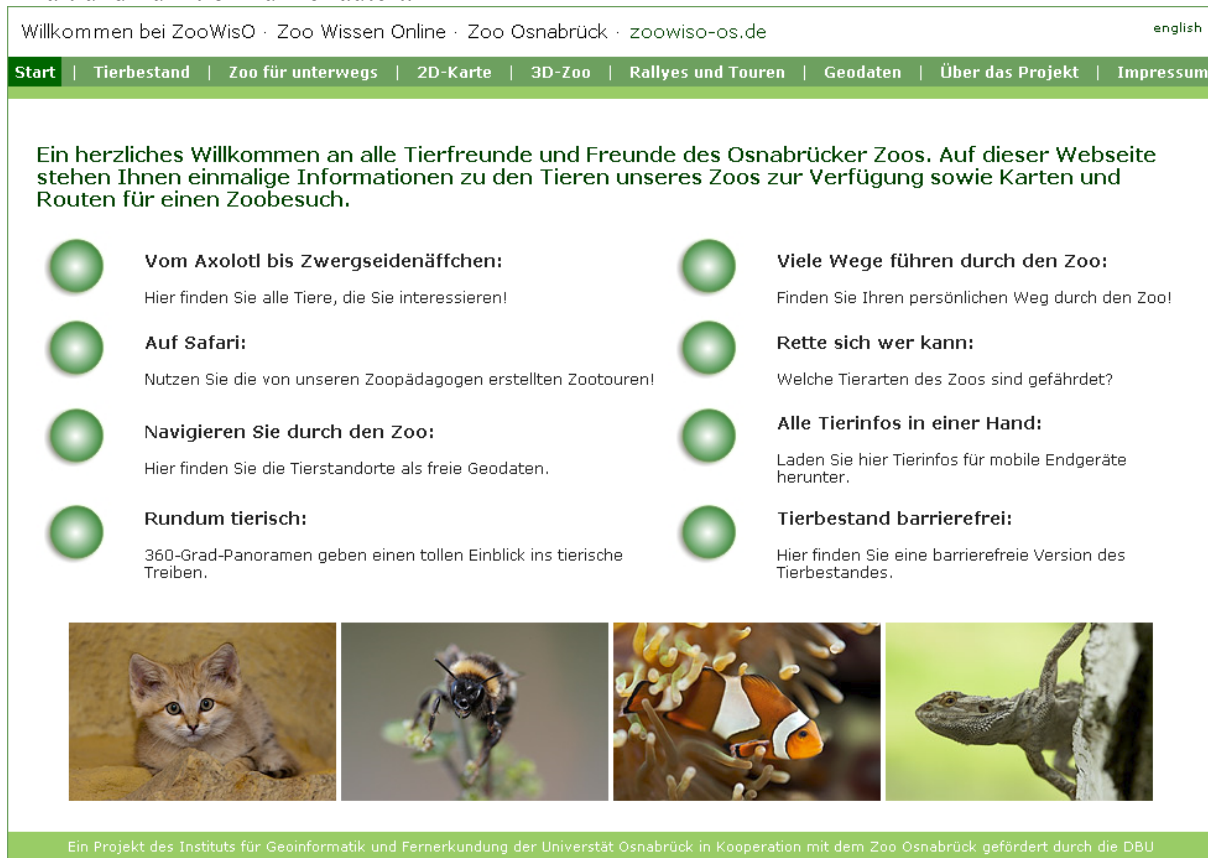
Willkommen bei ZooWisO · Zoo Wissen Online · Zoo Osnabrück · zoowiso-os.de

english

Start | Tierbestand | Zoo für unterwegs | 2D-Karte | 3D-Zoo | Rallyes und Touren | Geodaten | Über das Projekt | Impressum

Ein herzliches Willkommen an alle Tierfreunde und Freunde des Osnabrücker Zoos. Auf dieser Webseite stehen Ihnen einmalige Informationen zu den Tieren unseres Zoos zur Verfügung sowie Karten und Routen für einen Zoobesuch.

Vom Axolotl bis Zwergseidenäffchen:

Hier finden Sie alle Tiere, die Sie interessieren!

Auf Safari:

Nutzen Sie die von unseren Zoopädagogen erstellten Zootouren!

Navigieren Sie durch den Zoo:

Hier finden Sie die Tierstandorte als freie Geodaten.

Rundum tierisch:

360-Grad-Panoramen geben einen tollen Einblick ins tierische Treiben.

Viele Wege führen durch den Zoo:

Finden Sie Ihren persönlichen Weg durch den Zoo!

Rette sich wer kann:

Welche Tierarten des Zoos sind gefährdet?

Alle Tierinfos in einer Hand:

Laden Sie hier Tierinfos für mobile Endgeräte herunter.

Tierbestand barrierefrei:

Hier finden Sie eine barrierefreie Version des Tierbestandes.

Ein Projekt des Instituts für Geoinformatik und Fernerkundung der Universtät Osnabrück in Kooperation mit dem Zoo Osnabrück gefördert durch die DBU